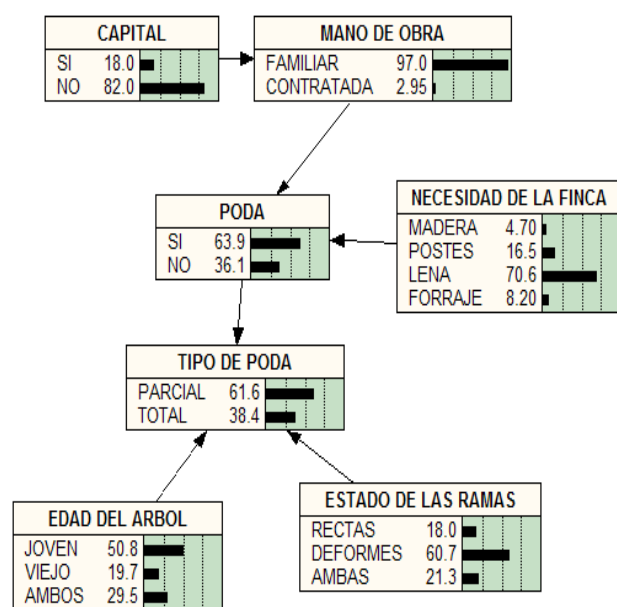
CAPITAL
SI 18.0
NO 82.0

MANO DE OBRA
FAMILIAR 97.0
CONTRATADA 2.95

PODA
SI 63.9
NO 36.1

NECESIDAD DE LA FINCA
MADERA 4.70
POSTES 16.5
LENA 70.6
FORRAJE 8.20

TIPO DE PODA
PARCIAL 61.6
TOTAL 38.4

EDAD DEL ARBOL
JOVEN 50.8
VIEJO 19.7
AMBOS 29.5

ESTADO DE LAS RAMAS
RECTAS 18.0
DEFORMES 60.7
AMBAS 21.3